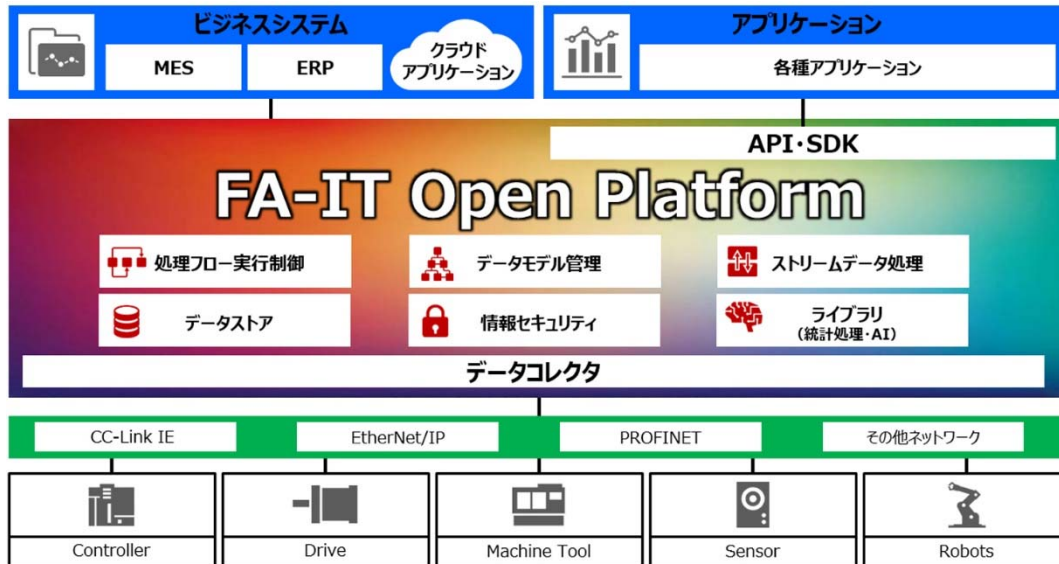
ビジネスシステム

MES

ERP

クラウドアプリケーション

アプリケーション

各種アプリケーション

API・SDK

FA-IT Open Platform

処理フロー実行制御

データモデル管理

ストリームデータ処理

データストア

情報セキュリティ

ライブラリ
(統計処理・AI)

データコレクタ

CC-Link IE

EtherNet/IP

PROFINET

その他ネットワーク

Controller

Drive

Machine Tool

Sensor

Robots